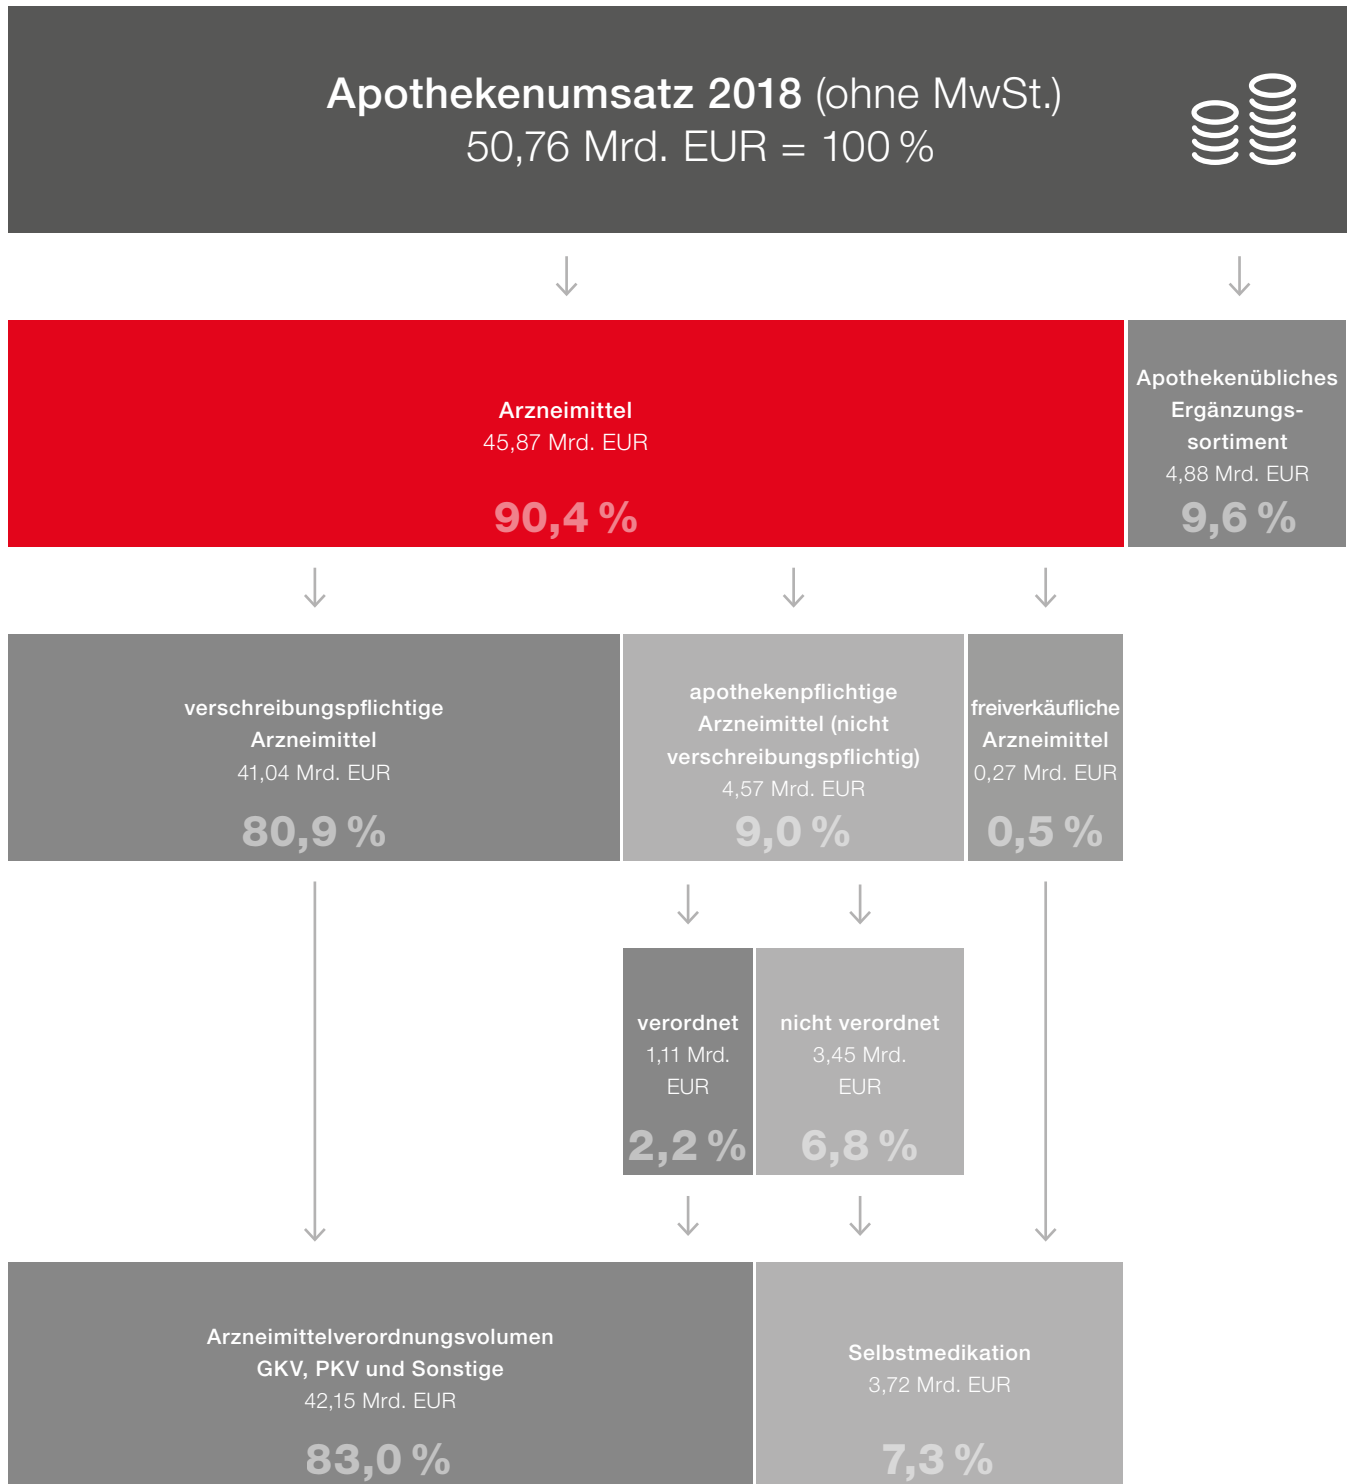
Apothekenumsatz 2018 (ohne MwSt.)
50,76 Mrd. EUR = 100 %

Arzneimittel
45,87 Mrd. EUR
90,4 %

Apothekenübliches Ergänzungssortiment
4,88 Mrd. EUR
9,6 %

verschreibungspflichtige Arzneimittel
41,04 Mrd. EUR
80,9 %

apothekenpflichtige Arzneimittel (nicht verschreibungspflichtig)
4,57 Mrd. EUR
9,0 %

freiverkäufliche Arzneimittel
0,27 Mrd. EUR
0,5 %

verordnet
1,11 Mrd. EUR
2,2 %

nicht verordnet
3,45 Mrd. EUR
6,8 %

Arzneimittelverordnungsvolumen GKV, PKV und Sonstige
42,15 Mrd. EUR
83,0 %

Selbstmedikation
3,72 Mrd. EUR
7,3 %